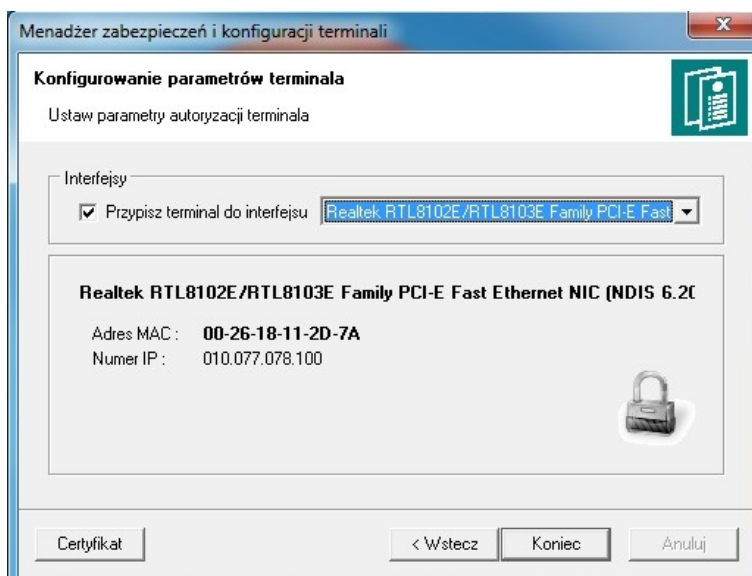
Menadżer zabezpieczeń i konfiguracji terminali

Konfigurowanie parametrów terminala

Ustaw parametry autoryzacji terminala

Interfejsy

☑ Przypisz terminal do interfejsu Realtek RTL8102E/RTL8103E Family PCI-E Fast

Realtek RTL8102E/RTL8103E Family PCI-E Fast Ethernet NIC (NDIS 6.2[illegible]

Adres MAC : 00-26-18-11-2D-7A
Numer IP : 010.077.078.100

Certyfikat

< Wstecz

Koniec

Anuluj